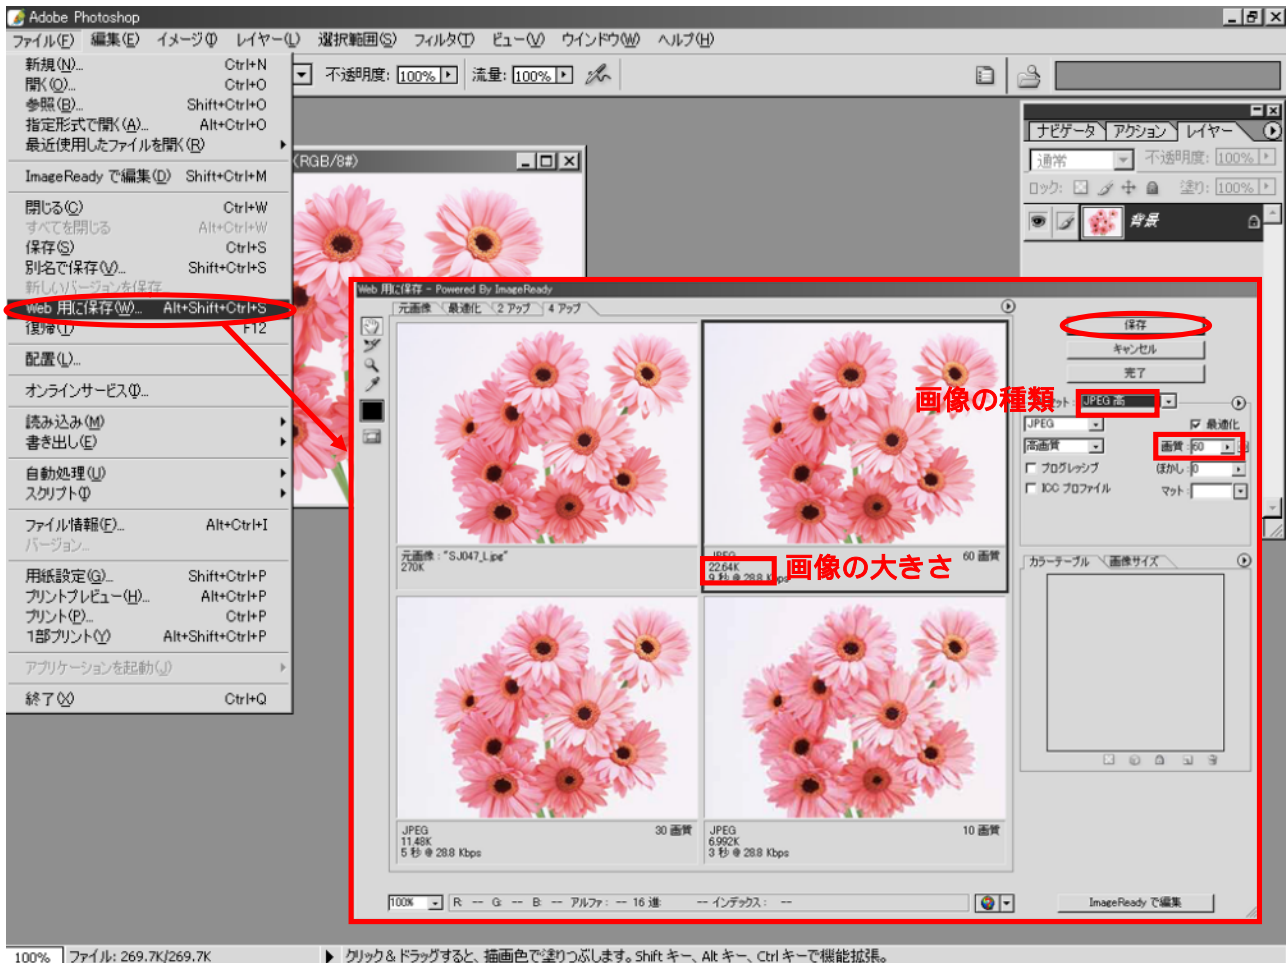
Adobe Photoshop

ファイル(F) 編集(E) イメージ(I) レイヤー(L) 選択範囲(S) フィルタ(T) ビュー(V) ウインドウ(W) ヘルプ(H)

新規(N)... Ctrl+N
開く(O)... Ctrl+O
参照(B)... Shift+Ctrl+O
指定形式で開く(A)... Alt+Ctrl+O
最近使用したファイルを開く(R)

ImageReady で編集(D) Shift+Ctrl+M

閉じる(C) Ctrl+W
すべてを閉じる Alt+Ctrl+W
保存(S) Ctrl+S
別名で保存(V)... Shift+Ctrl+S
新しいバージョンを保存
Web 用に保存(W)... Alt+Shift+Ctrl+S
復帰(T) F12

配置(L)...

オンラインサービス(I)...

読み込み(M)
書き出し(E)

自動処理(U)
スクリプト(I)

ファイル情報(F)... Alt+Ctrl+I
バージョン...

用紙設定(G)... Shift+Ctrl+P
プリントプレビュー(H)... Alt+Ctrl+P
プリント(P)... Ctrl+P
1部プリント(Y) Alt+Shift+Ctrl+P

アプリケーションを起動(J)

終了(X) Ctrl+Q

不透明度: 100% 流量: 100%

(RGB/8#)

ナビゲータ アクション レイヤー
通常 不透明度: 100%
ロック: 塗り: 100%
背景

Web 用に保存 - Powered By ImageReady
元画像 最適化 2 アップ 4 アップ

元画像 : "SJ047_L.jpg"
270K

JPEG
22.64K
9 秒 @ 28.8 Kbps
60 画質

JPEG
11.48K
5 秒 @ 28.8 Kbps
30 画質

JPEG
6.992K
3 秒 @ 28.8 Kbps
10 画質

保存
キャンセル
完了
画像の種類
JPEG 高
JPEG
最適化
高画質
画質: 60
プログレッシブ
ぼかし: 0
ICC プロファイル
マット:

画像の大きさ

カラーテーブル 画像サイズ

100% R: -- G: -- B: -- アルファ: -- 16 進: -- インデックス: --
ImageReady で編集

100% ファイル: 269.7K/269.7K
クリック & ドラッグすると、描画色で塗りつぶします。Shift キー、Alt キー、Ctrl キーで機能拡張。